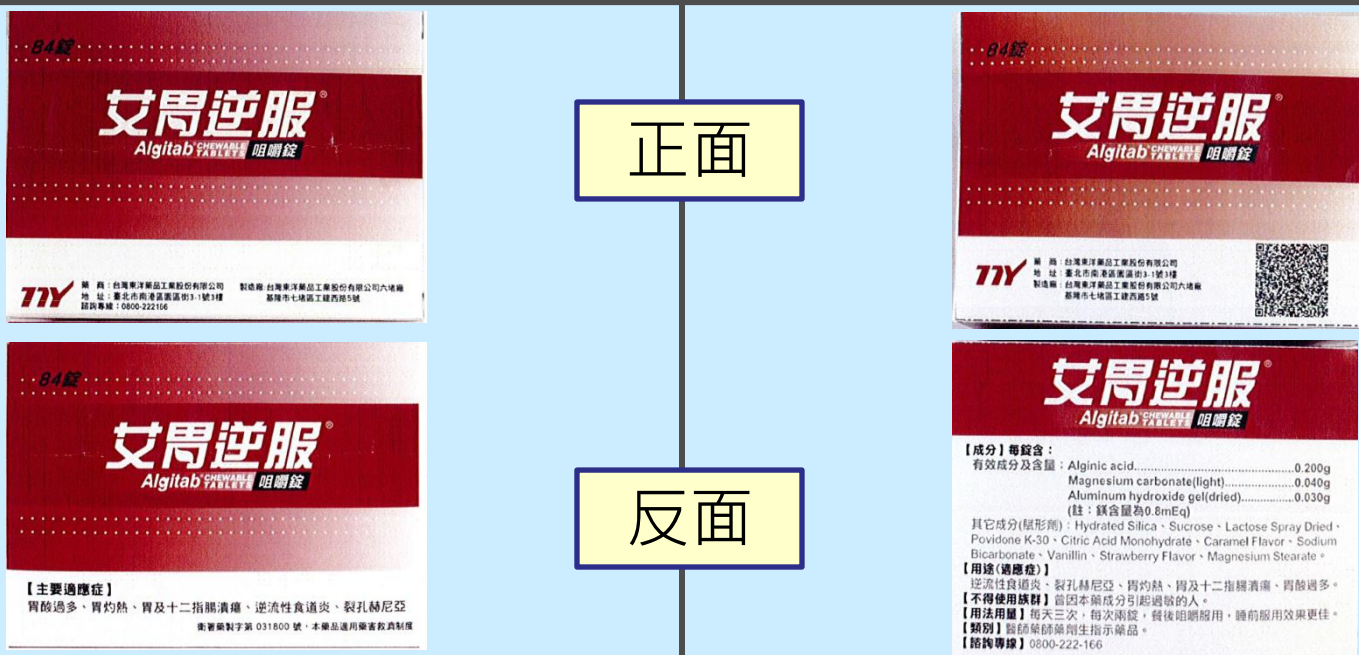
84錠
艾胃逆服®
Algitab CHEWABLE TABLETS 咀嚼錠
TTY
藥商：台灣東洋藥品工業股份有限公司
地址：臺北市南港區園區街3-1號3樓
諮詢專線：0800-222166
製造廠：台灣東洋藥品工業股份有限公司六堵廠
基隆市七堵區工建西路5號

正面

84錠
艾胃逆服®
Algitab CHEWABLE TABLETS 咀嚼錠
TTY
藥商：台灣東洋藥品工業股份有限公司
地址：臺北市南港區園區街3-1號3樓
製造廠：台灣東洋藥品工業股份有限公司六堵廠
基隆市七堵區工建西路5號

84錠
艾胃逆服®
Algitab CHEWABLE TABLETS 咀嚼錠
【主要適應症】
胃酸過多、胃灼熱、胃及十二指腸潰瘍、逆流性食道炎、裂孔赫尼亞
衛署藥製字第 031800 號，本藥品適用藥害救濟制度

反面

艾胃逆服®
Algitab CHEWABLE TABLETS 咀嚼錠
【成分】每錠含：
有效成分及含量：Alginic acid..............0.200g
Magnesium carbonate(light)..............0.040g
Aluminum hydroxide gel(dried)..............0.030g
(註：鎂含量為0.8mEq)
其它成分(賦形劑)：Hydrated Silica、Sucrose、Lactose Spray Dried、Povidone K-30、Citric Acid Monohydrate、Caramel Flavor、Sodium Bicarbonate、Vanillin、Strawberry Flavor、Magnesium Stearate。
【用途(適應症)】
逆流性食道炎、裂孔赫尼亞、胃灼熱、胃及十二指腸潰瘍、胃酸過多。
【不得使用族群】曾因本藥成分引起過敏的人。
【用法用量】每天三次，每次兩錠，餐後咀嚼服用，睡前服用效果更佳。
【類別】醫師藥師藥劑生指示藥品。
【諮詢專線】0800-222-166